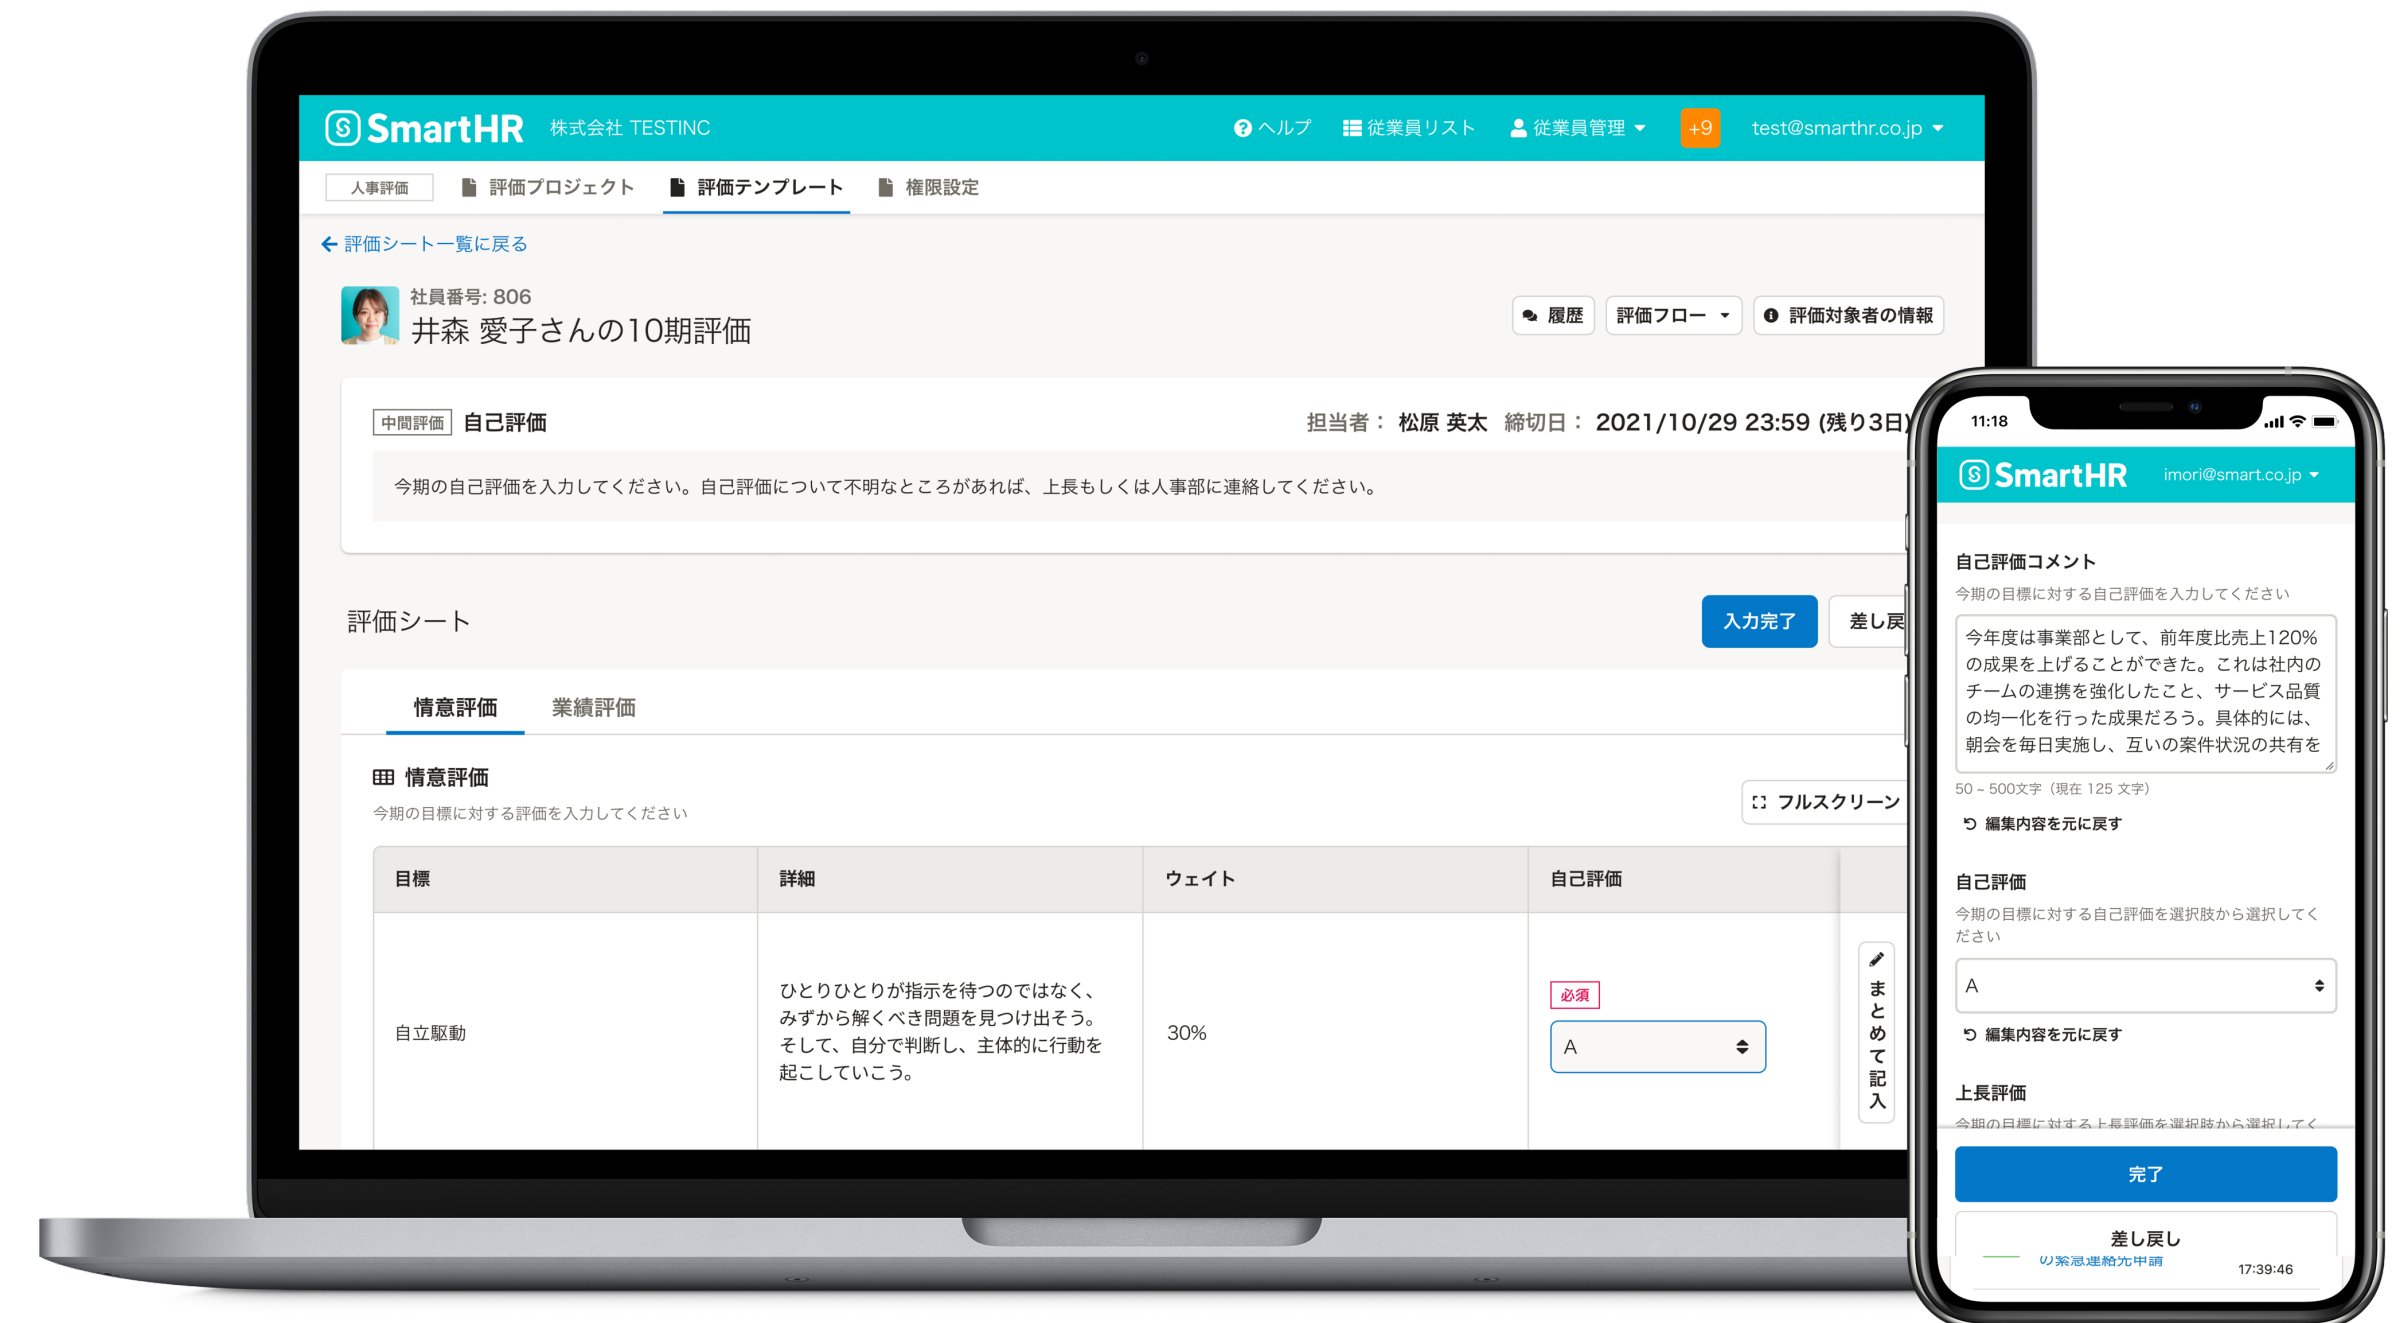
SmartHR 株式会社 TESTINC

ヘルプ 従業員リスト 従業員管理 +9 test@smarthr.co.jp

人事評価 評価プロジェクト 評価テンプレート 権限設定

評価シート一覧に戻る

社員番号: 806
井森 愛子さんの10期評価

履歴 評価フロー 評価対象者の情報

中間評価 自己評価

担当者： 松原 英太 締切日： 2021/10/29 23:59 (残り3日)

今期の自己評価を入力してください。自己評価について不明なところがあれば、上長もしくは人事部に連絡してください。

評価シート

入力完了 差し戻

情意評価 業績評価

情意評価
今期の目標に対する評価を入力してください

フルスクリーン

| 目標 | 詳細 | ウェイト | 自己評価 |
|---|---|---|---|
| 自立駆動 | ひとりひとりが指示を待つのではなく、みずから解くべき問題を見つけ出そう。そして、自分で判断し、主体的に行動を起こしていこう。 | 30% | 必須 A |

まとめて記入

11:18

SmartHR imori@smart.co.jp

自己評価コメント
今期の目標に対する自己評価を入力してください

今年度は事業部として、前年度比売上120%の成果を上げることができた。これは社内のチームの連携を強化したこと、サービス品質の均一化を行った成果だろう。具体的には、朝会を毎日実施し、互いの案件状況の共有を

50 ~ 500文字（現在 125 文字）

編集内容を元に戻す

自己評価
今期の目標に対する自己評価を選択肢から選択してください

A

編集内容を元に戻す

上長評価
今期の目標に対する上長評価を選択肢から選択してく

完了

差し戻し

の緊急連絡先申請 17:39:46